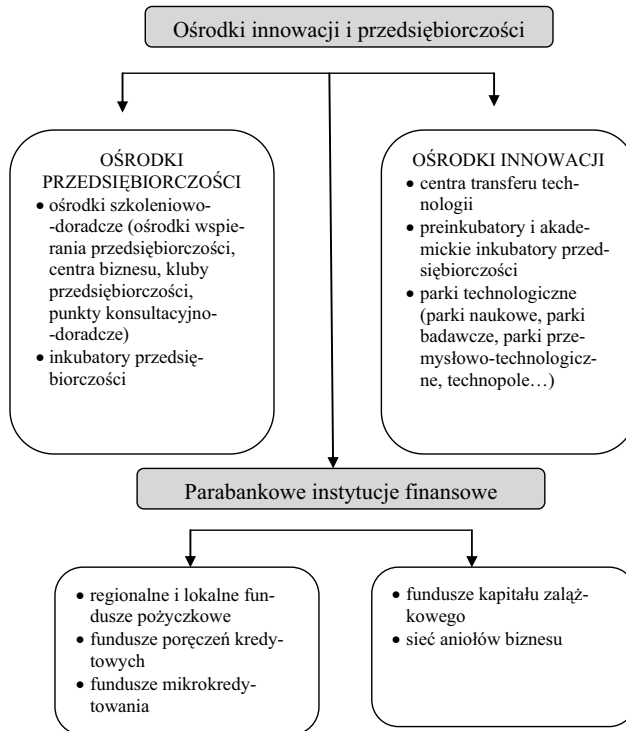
Ośrodki innowacji i przedsiębiorczości

OŚRODKI PRZEDSIĘBIORCZOŚCI
• ośrodki szkoleniowo-doradcze (ośrodki wspierania przedsiębiorczości, centra biznesu, kluby przedsiębiorczości, punkty konsultacyjno-doradcze)
• inkubatory przedsiębiorczości

OŚRODKI INNOWACJI
• centra transferu technologii
• preinkubatory i akademickie inkubatory przedsiębiorczości
• parki technologiczne (parki naukowe, parki badawcze, parki przemysłowo-technologiczne, technopole…)

Parabankowe instytucje finansowe

• regionalne i lokalne fundusze pożyczkowe
• fundusze poręczeń kredytowych
• fundusze mikrokredytowania

• fundusze kapitału zalążkowego
• sieć aniołów biznesu